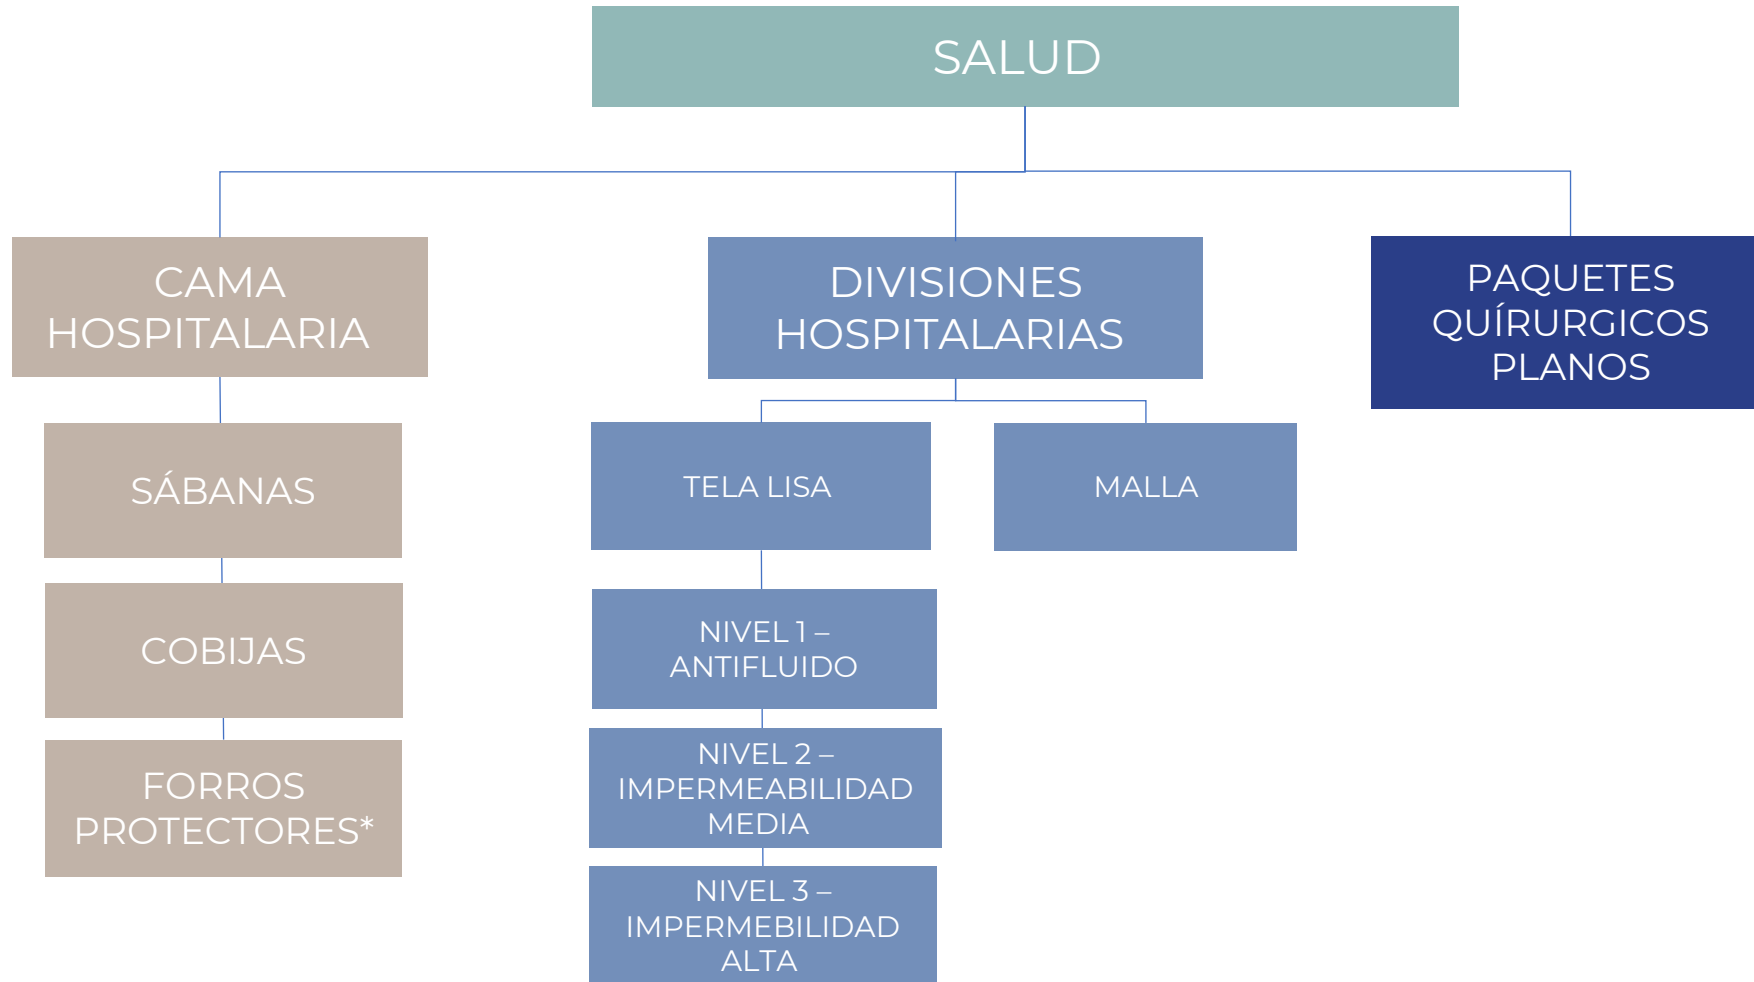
SALUD

CAMA HOSPITALARIA

SÁBANAS

COBIJAS

FORROS PROTECTORES*

DIVISIONES HOSPITALARIAS

TELA LISA

NIVEL 1 – ANTIFLUIDO

NIVEL 2 – IMPERMEABILIDAD MEDIA

NIVEL 3 – IMPERMEBILIDAD ALTA

MALLA

PAQUETES QUÍRURGICOS PLANOS